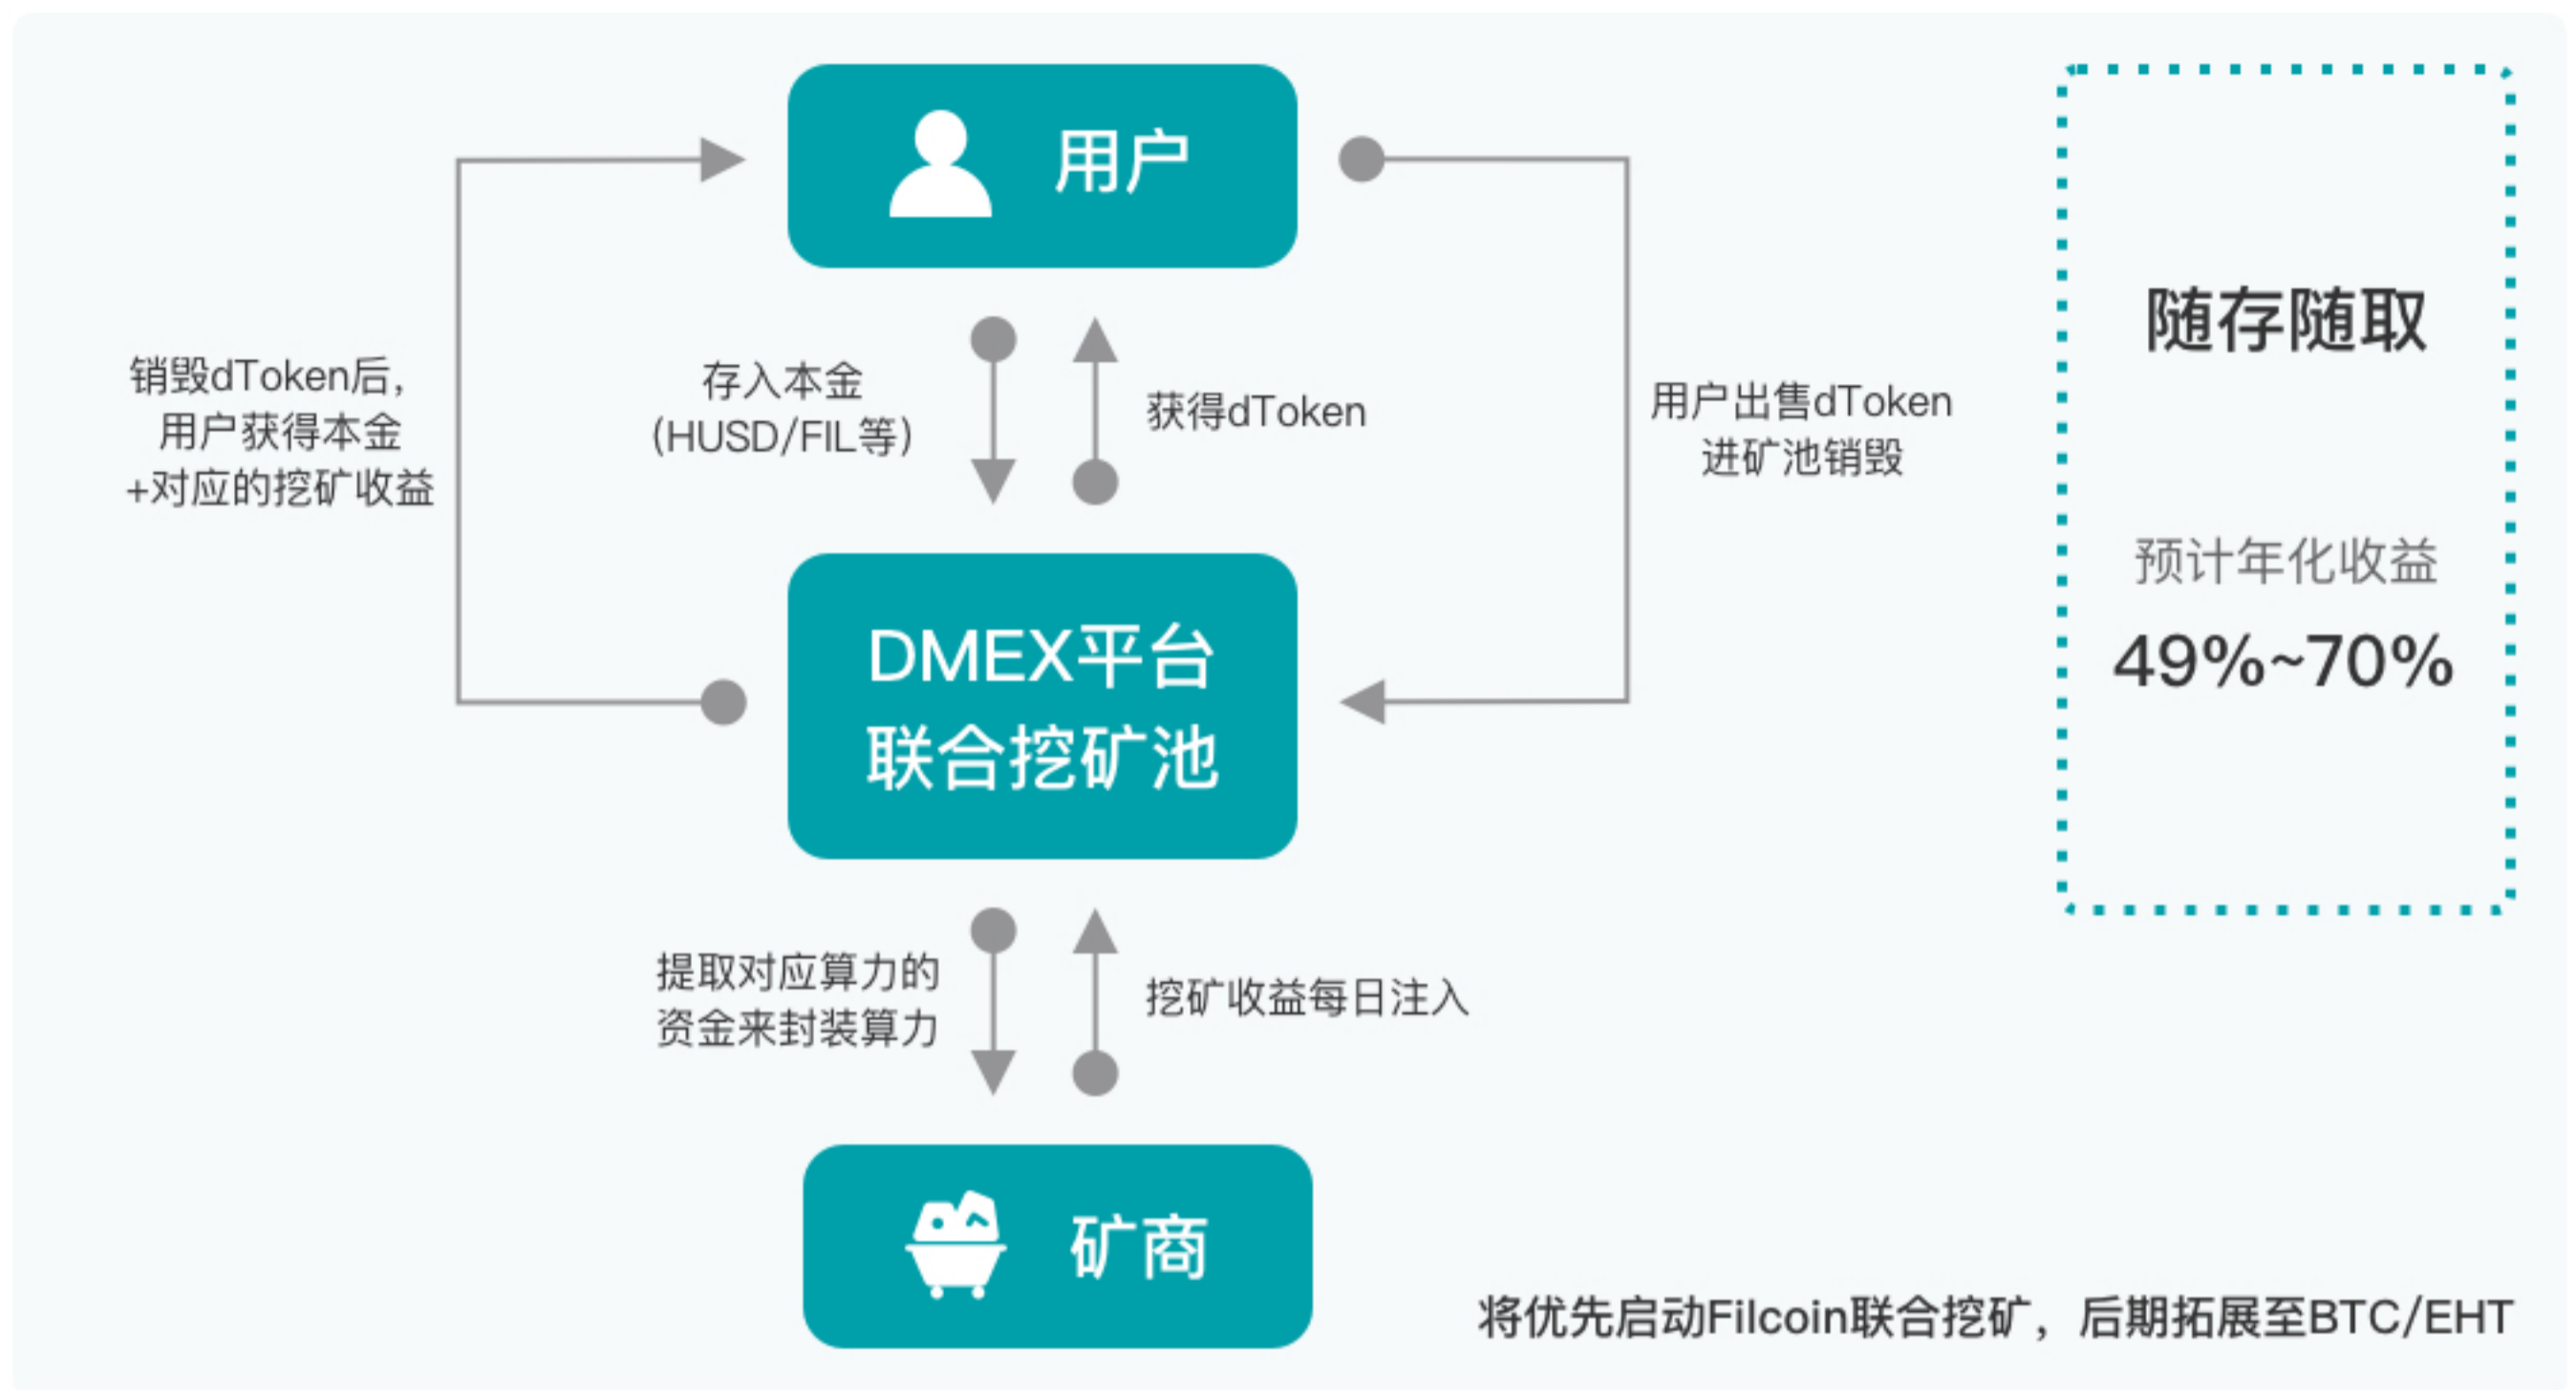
用户

销毁dToken后，
用户获得本金
+对应的挖矿收益

存入本金
(HUSD/FIL等)

获得dToken

用户出售dToken
进矿池销毁

随存随取

预计年化收益

49%~70%

DMEX平台
联合挖矿池

提取对应算力的
资金来封装算力

挖矿收益每日注入

矿商

将优先启动Filcoin联合挖矿，后期拓展至BTC/EHT